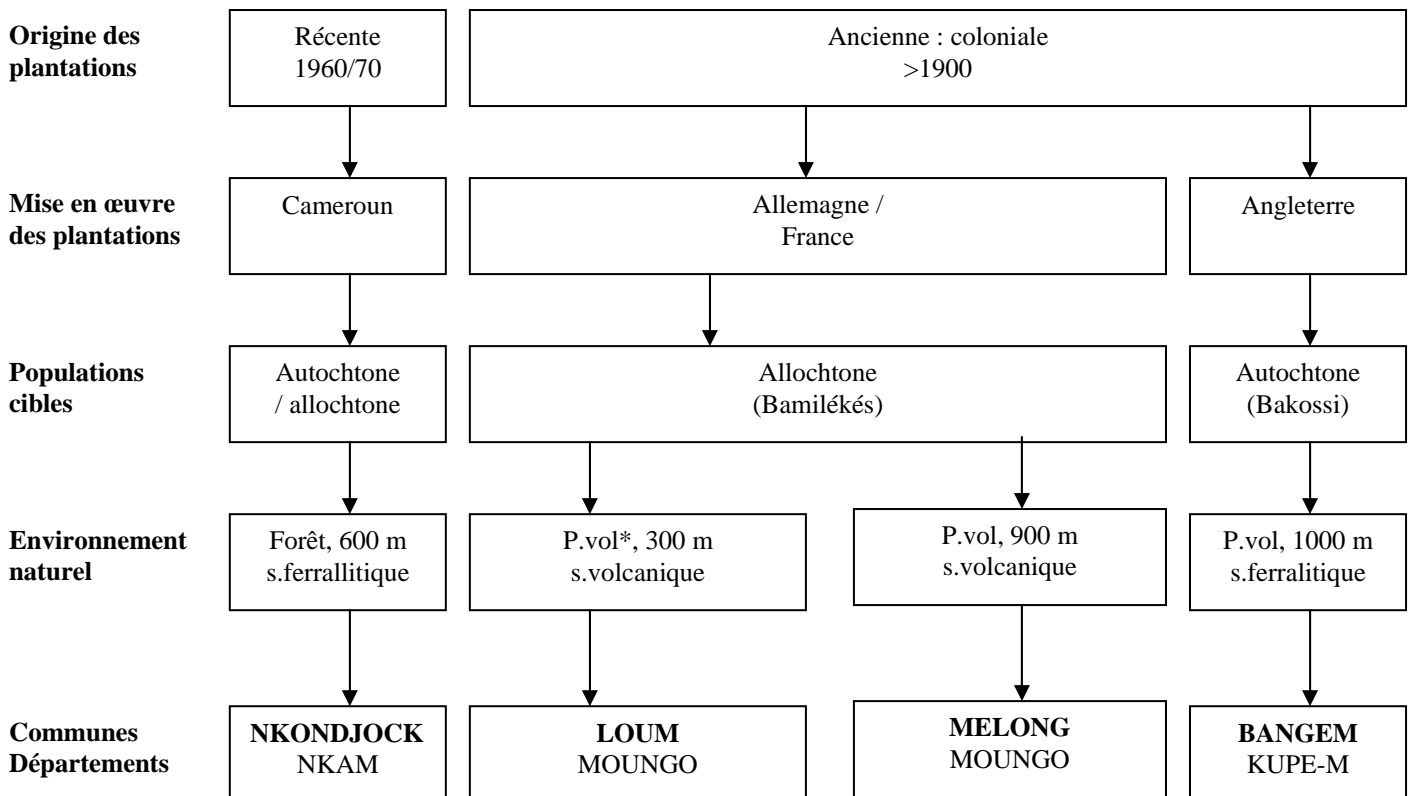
Origine des plantations

Récente 1960/70

Ancienne : coloniale >1900

Mise en œuvre des plantations

Cameroun

Allemagne / France

Angleterre

Populations cibles

Autochtone / allochtone

Allochtone (Bamilékés)

Autochtone (Bakossi)

Environnement naturel

Forêt, 600 m s.ferrallitique

P.vol*, 300 m s.volcanique

P.vol, 900 m s.volcanique

P.vol, 1000 m s.ferralitique

Communes Départements

NKONDJOCK NKAM

LOUM MOUNGO

MELONG MOUNGO

BANGEM KUPE-M